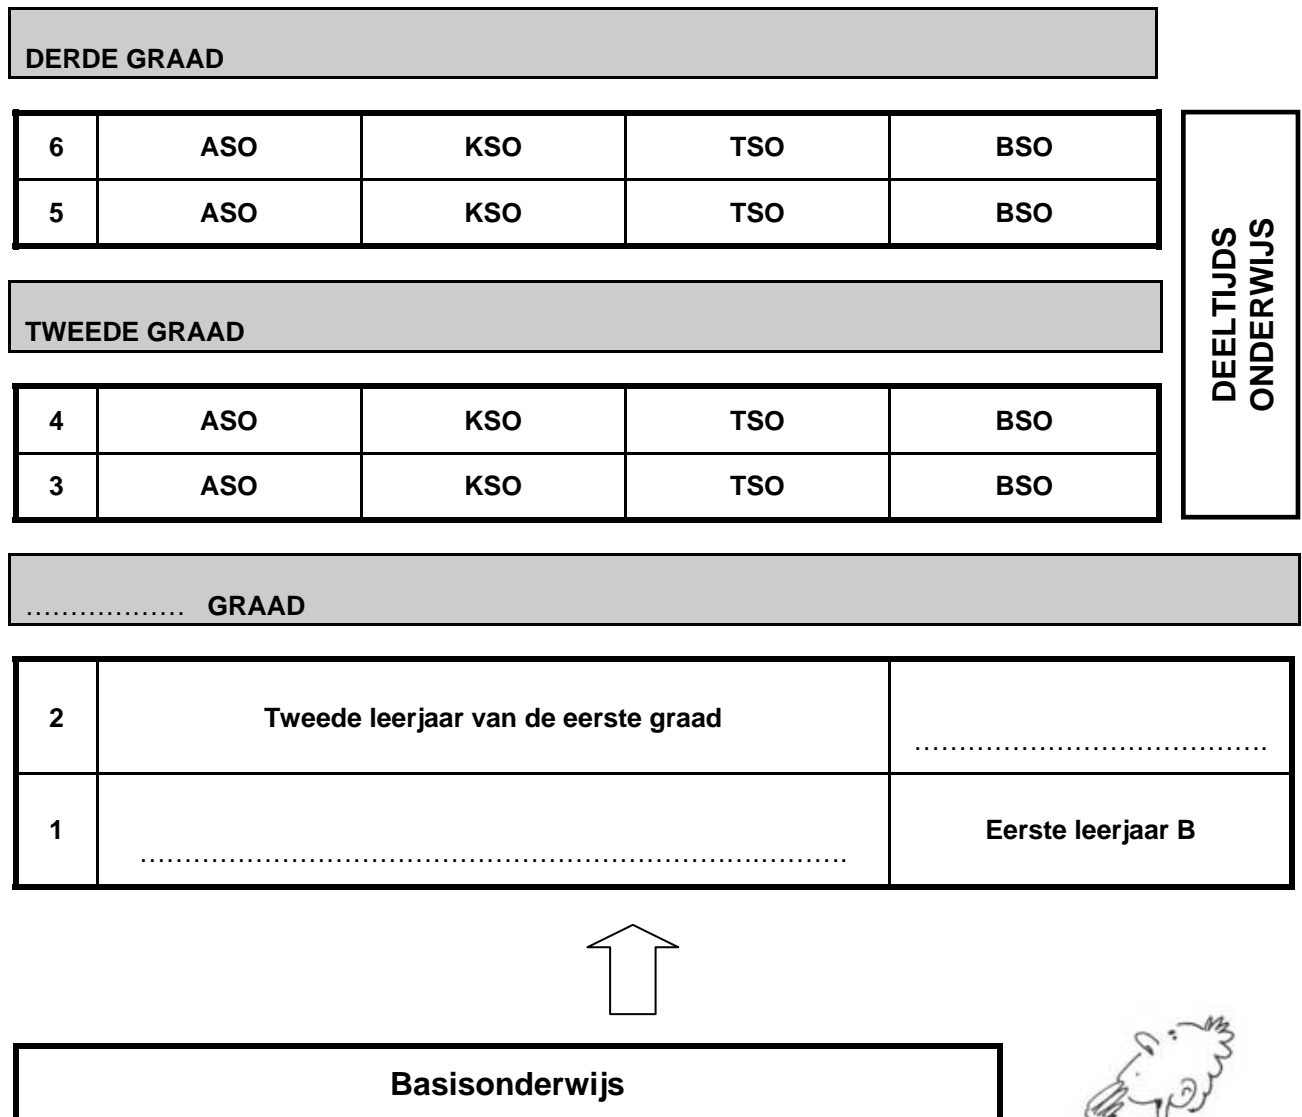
DERDE GRAAD

| 6 | ASO | KSO | TSO | BSO |
|---|---|---|---|---|
| 5 | ASO | KSO | TSO | BSO |

DEELTIJDS ONDERWIJS

TWEEDE GRAAD

| 4 | ASO | KSO | TSO | BSO |
|---|---|---|---|---|
| 3 | ASO | KSO | TSO | BSO |

……………… GRAAD

| 2 | Tweede leerjaar van de eerste graad | ………………………………… |
|---|---|---|
| 1 | ……………………………………………………………… | Eerste leerjaar B |

Basisonderwijs